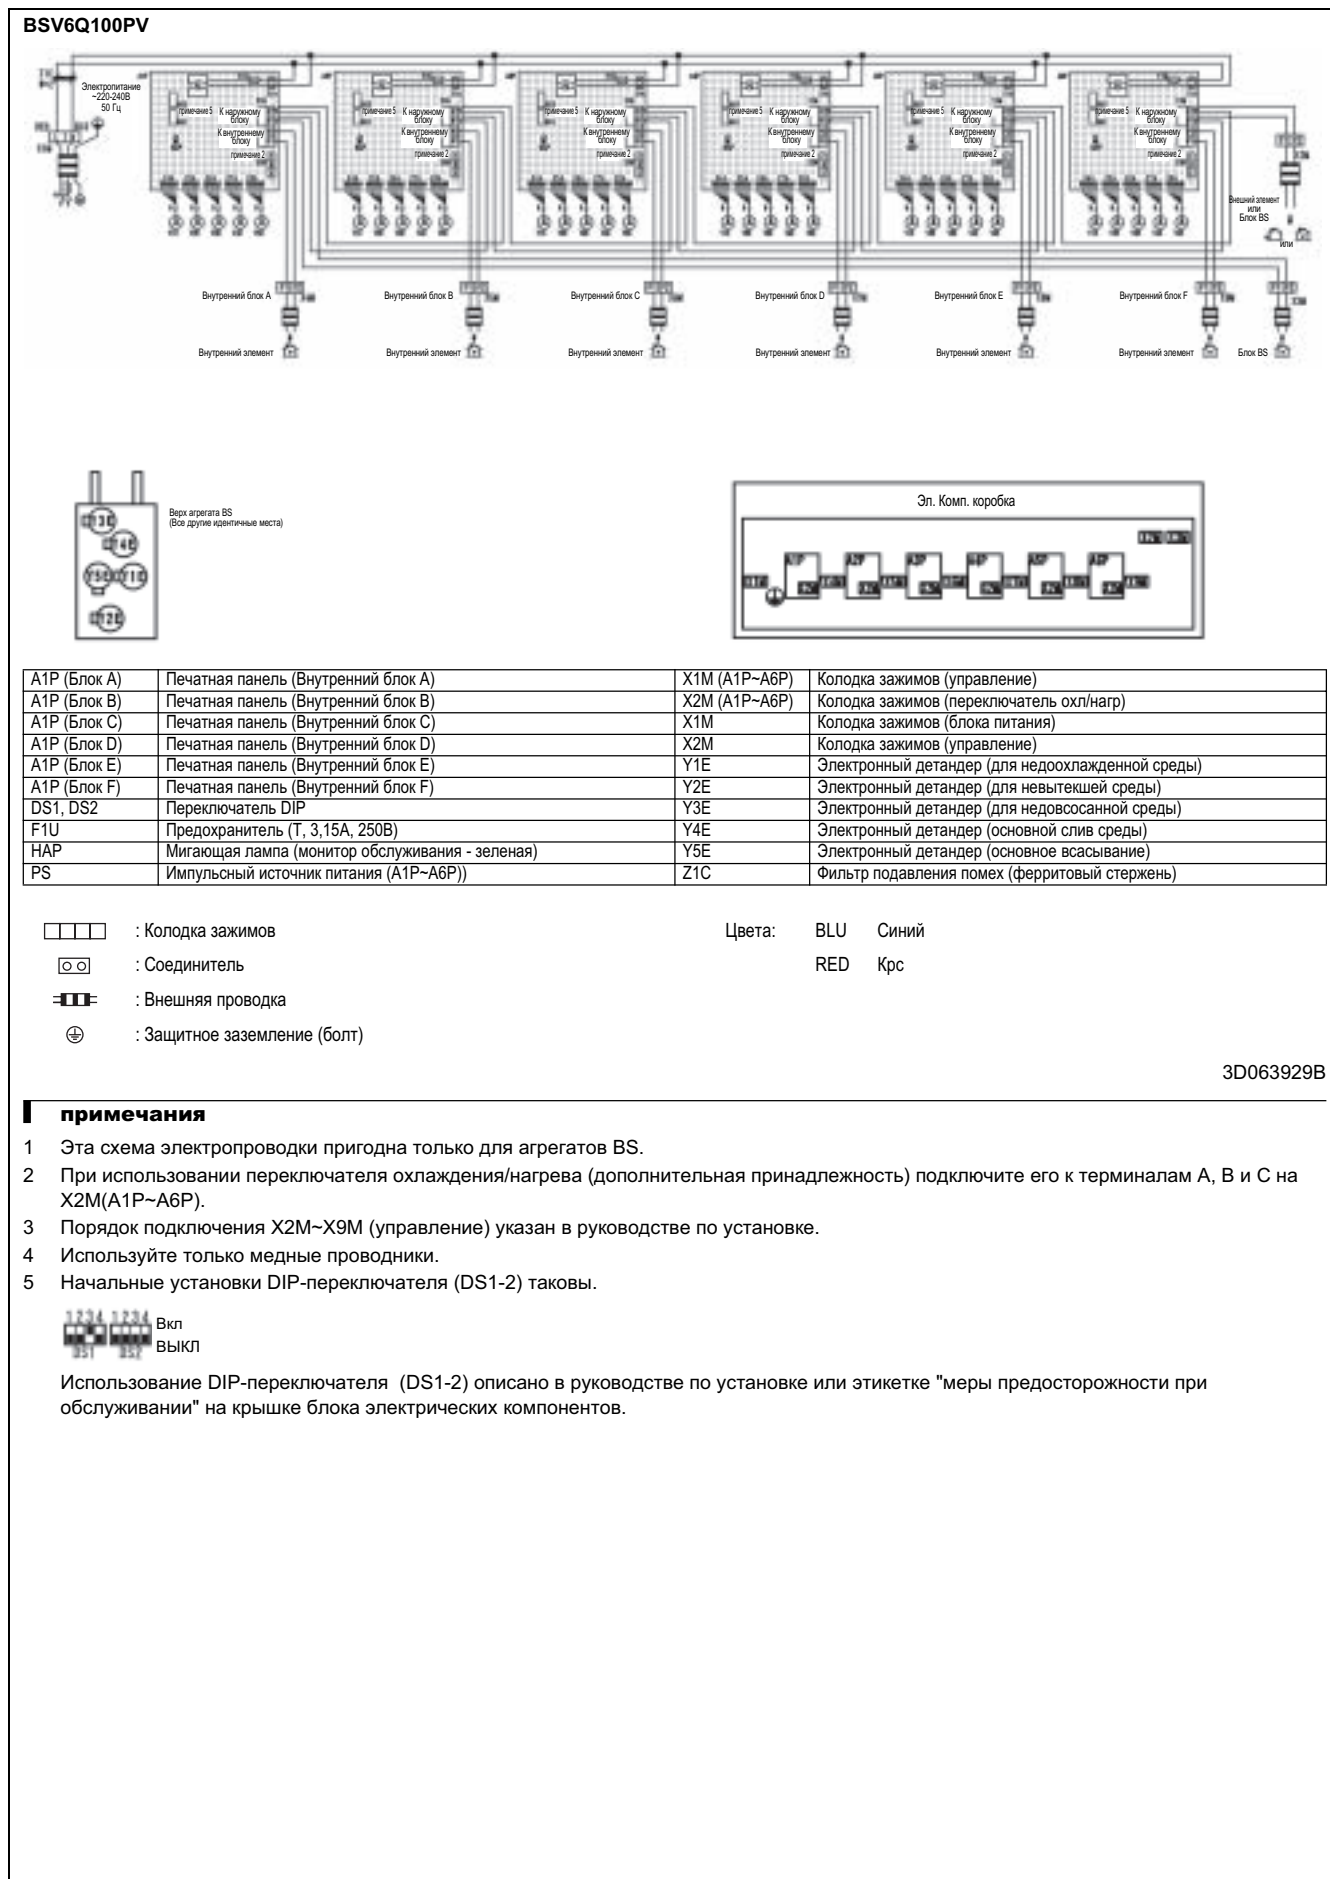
BSV6Q100PV

Электропитание ~220-240В 50 Гц

примечание 5 К наружному блоку К внутреннему блоку примечание 2

примечание 5 К наружному блоку К внутреннему блоку примечание 2

примечание 5 К наружному блоку К внутреннему блоку примечание 2

примечание 5 К наружному блоку К внутреннему блоку примечание 2

примечание 5 К наружному блоку К внутреннему блоку примечание 2

примечание 5 К наружному блоку К внутреннему блоку примечание 2

Внешний элемент или Блок BS

или

Внутренний блок A
Внутренний элемент

Внутренний блок B
Внутренний элемент

Внутренний блок C
Внутренний элемент

Внутренний блок D
Внутренний элемент

Внутренний блок E
Внутренний элемент

Внутренний блок F
Внутренний элемент

Блок BS

Верх агрегата BS (Все другие идентичные места)

Эл. Комп. коробка

| A1P (Блок A) | Печатная панель (Внутренний блок A) | X1M (A1P~A6P) | Колодка зажимов (управление) |
|---|---|---|---|
| A1P (Блок B) | Печатная панель (Внутренний блок B) | X2M (A1P~A6P) | Колодка зажимов (переключатель охл/нагр) |
| A1P (Блок C) | Печатная панель (Внутренний блок C) | X1M | Колодка зажимов (блока питания) |
| A1P (Блок D) | Печатная панель (Внутренний блок D) | X2M | Колодка зажимов (управление) |
| A1P (Блок E) | Печатная панель (Внутренний блок E) | Y1E | Электронный детандер (для недоохлажденной среды) |
| A1P (Блок F) | Печатная панель (Внутренний блок F) | Y2E | Электронный детандер (для невытекшей среды) |
| DS1, DS2 | Переключатель DIP | Y3E | Электронный детандер (для недовсосанной среды) |
| F1U | Предохранитель (T, 3,15A, 250В) | Y4E | Электронный детандер (основной слив среды) |
| HAP | Мигающая лампа (монитор обслуживания - зеленая) | Y5E | Электронный детандер (основное всасывание) |
| PS | Импульсный источник питания (A1P~A6P)) | Z1C | Фильтр подавления помех (ферритовый стержень) |

: Колодка зажимов
: Соединитель
: Внешняя проводка
: Защитное заземление (болт)

Цвета: BLU Синий
RED Крс

3D063929B

примечания

1 Эта схема электропроводки пригодна только для агрегатов BS.
2 При использовании переключателя охлаждения/нагрева (дополнительная принадлежность) подключите его к терминалам A, B и C на X2M(A1P~A6P).
3 Порядок подключения X2M~X9M (управление) указан в руководстве по установке.
4 Используйте только медные проводники.
5 Начальные установки DIP-переключателя (DS1-2) таковы.

1234 1234
DS1 DS2
Вкл
ВЫКЛ

Использование DIP-переключателя (DS1-2) описано в руководстве по установке или этикетке "меры предосторожности при обслуживании" на крышке блока электрических компонентов.